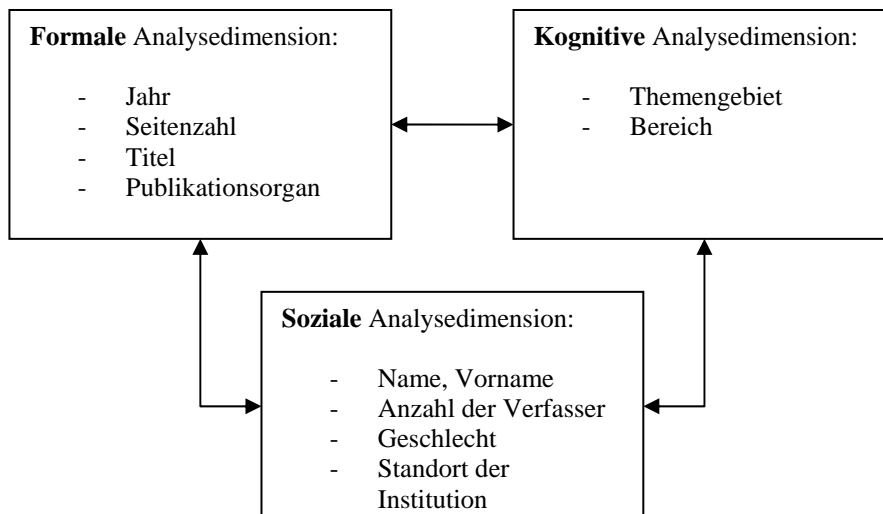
**Formale** Analysedimension:

- Jahr
- Seitenzahl
- Titel
- Publikationsorgan

**Kognitive** Analysedimension:

- Themengebiet
- Bereich

**Soziale** Analysedimension:

- Name, Vorname
- Anzahl der Verfasser
- Geschlecht
- Standort der Institution